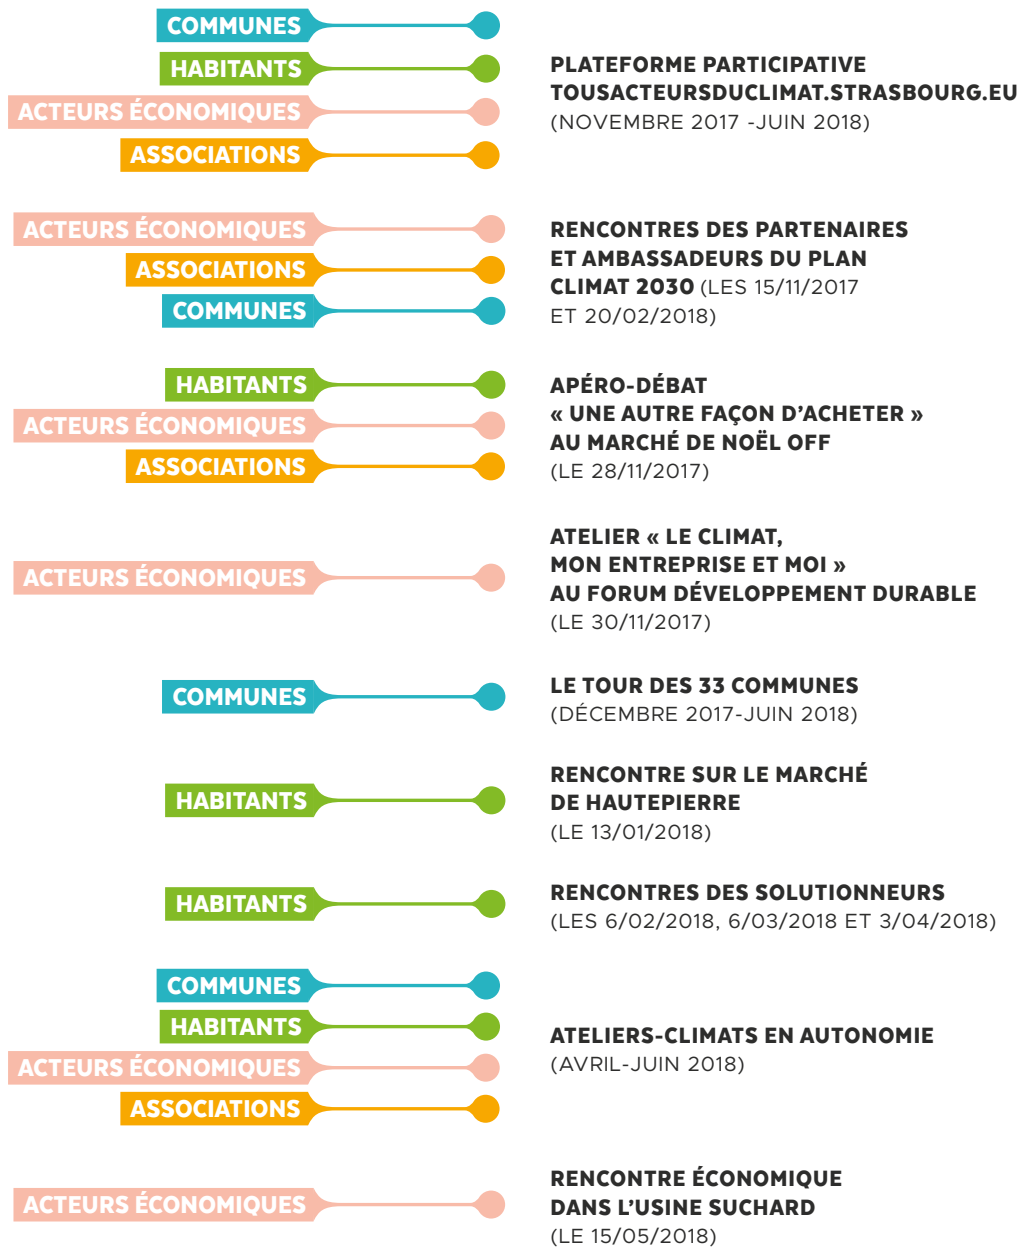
COMMUNES
HABITANTS
ACTEURS ÉCONOMIQUES
ASSOCIATIONS

PLATEFORME PARTICIPATIVE TOUSACTEURSDUCLIMAT.STRASBOURG.EU (NOVEMBRE 2017 -JUIN 2018)

ACTEURS ÉCONOMIQUES
ASSOCIATIONS
COMMUNES

RENCONTRES DES PARTENAIRES ET AMBASSADEURS DU PLAN CLIMAT 2030 (LES 15/11/2017 ET 20/02/2018)

HABITANTS
ACTEURS ÉCONOMIQUES
ASSOCIATIONS

APÉRO-DÉBAT « UNE AUTRE FAÇON D'ACHETER » AU MARCHÉ DE NOËL OFF (LE 28/11/2017)

ACTEURS ÉCONOMIQUES

ATELIER « LE CLIMAT, MON ENTREPRISE ET MOI » AU FORUM DÉVELOPPEMENT DURABLE (LE 30/11/2017)

COMMUNES

LE TOUR DES 33 COMMUNES (DÉCEMBRE 2017-JUIN 2018)

HABITANTS

RENCONTRE SUR LE MARCHÉ DE HAUTEPIERRE (LE 13/01/2018)

HABITANTS

RENCONTRES DES SOLUTIONNEURS (LES 6/02/2018, 6/03/2018 ET 3/04/2018)

COMMUNES
HABITANTS
ACTEURS ÉCONOMIQUES
ASSOCIATIONS

ATELIERS-CLIMATS EN AUTONOMIE (AVRIL-JUIN 2018)

ACTEURS ÉCONOMIQUES

RENCONTRE ÉCONOMIQUE DANS L'USINE SUCHARD (LE 15/05/2018)